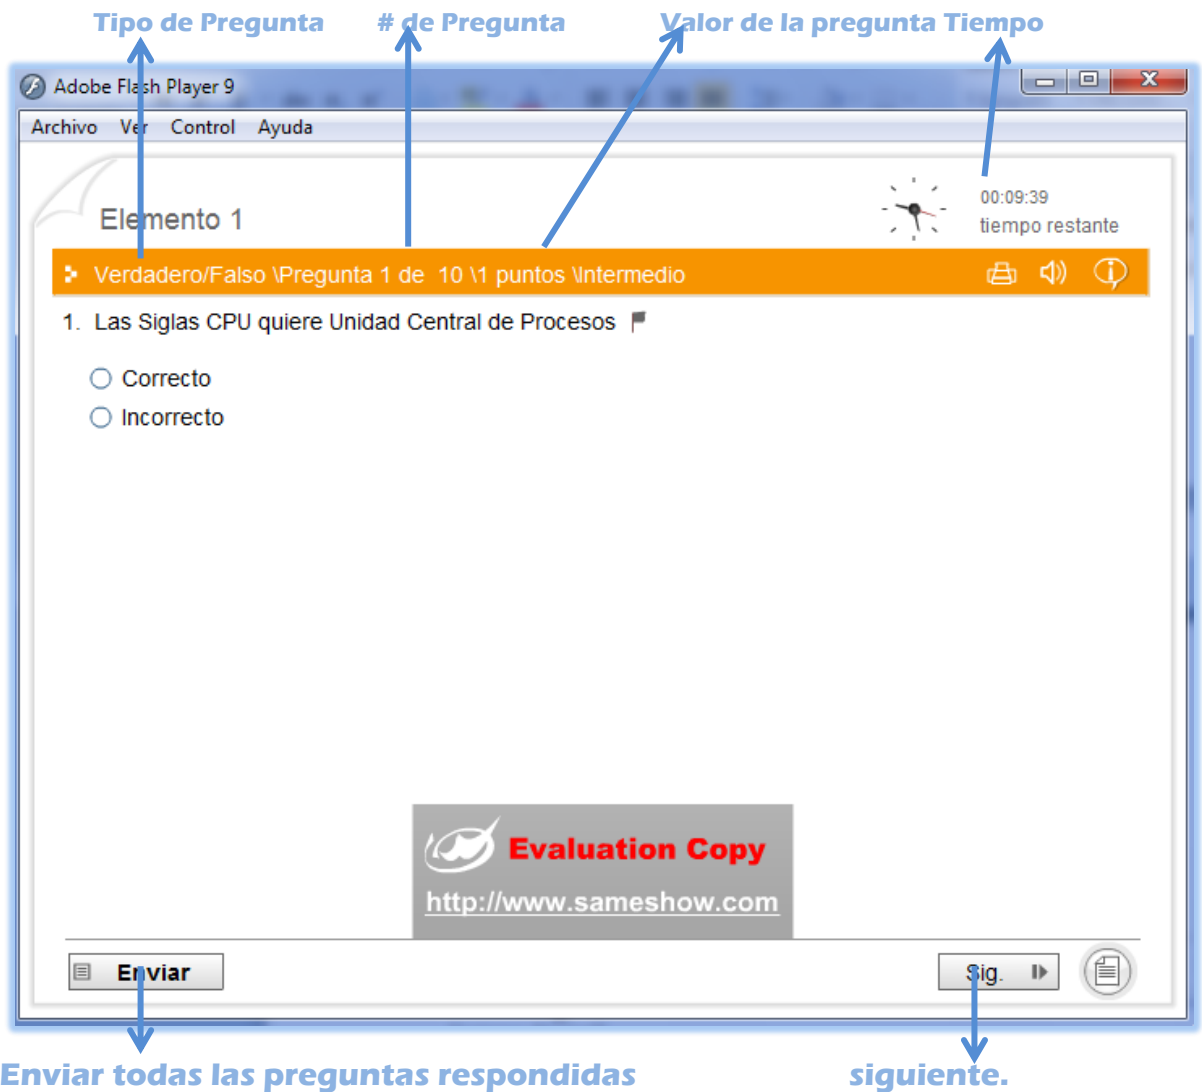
Tipo de Pregunta # de Pregunta Valor de la pregunta Tiempo

Adobe Flash Player 9

Archivo Ver Control Ayuda

Elemento 1

00:09:39
tiempo restante

Verdadero/Falso \Pregunta 1 de 10 \1 puntos \Intermedio

1. Las Siglas CPU quiere Unidad Central de Procesos

Correcto
Incorrecto

Evaluation Copy
http://www.sameshow.com

Enviar

Sig.

Enviar todas las preguntas respondidas

siguiente.